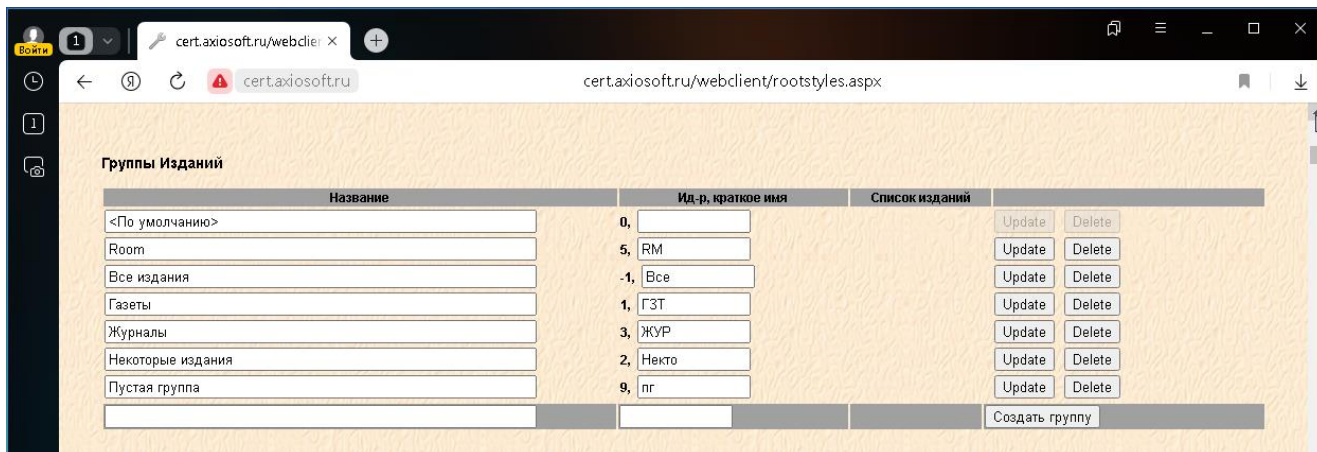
Войти 1 cert.axiosoft.ru/webclie ×

cert.axiosoft.ru cert.axiosoft.ru/webclient/rootstyles.aspx

Группы Изданий

| Название | Ид-р, краткое имя | Список изданий | |
|---|---|---|---|
| <По умолчанию> | 0, | | Update Delete |
| Room | 5, RM | | Update Delete |
| Все издания | -1, Все | | Update Delete |
| Газеты | 1, ГЗТ | | Update Delete |
| Журналы | 3, ЖУР | | Update Delete |
| Некоторые издания | 2, Некто | | Update Delete |
| Пустая группа | 9, пг | | Update Delete |
| | | | Создать группу |